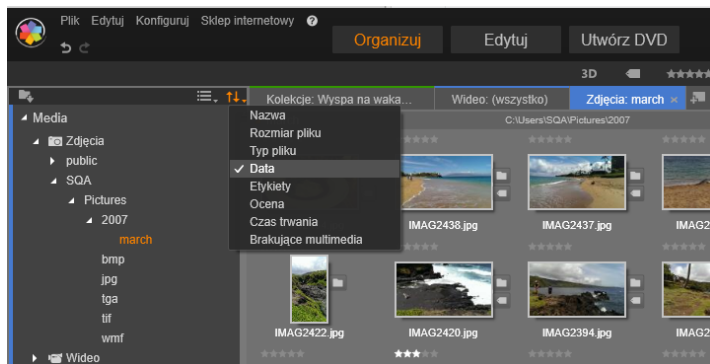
Plik Edytuj Konfiguruj Sklep internetowy ?

Organizuj Edytuj Utwórz DVD

3D

Media
Zdjęcia
public
SQA
Pictures
2007
march
bmp
jpg
tga
tif
wmf
Wideo

Nazwa
Rozmiar pliku
Typ pliku
✓ Data
Etykiety
Ocena
Czas trwania
Brakujące multimedia

Kolekcje: Wyspa na waka...
Wideo: (wszystko)
Zdjęcia: march ×

C:\Users\SQA\Pictures\2007

IMAG2438.jpg
IMAG2437.jpg
IMAG2
IMAG2422.jpg
IMAG2420.jpg
IMAG2394.jpg
IMAG2